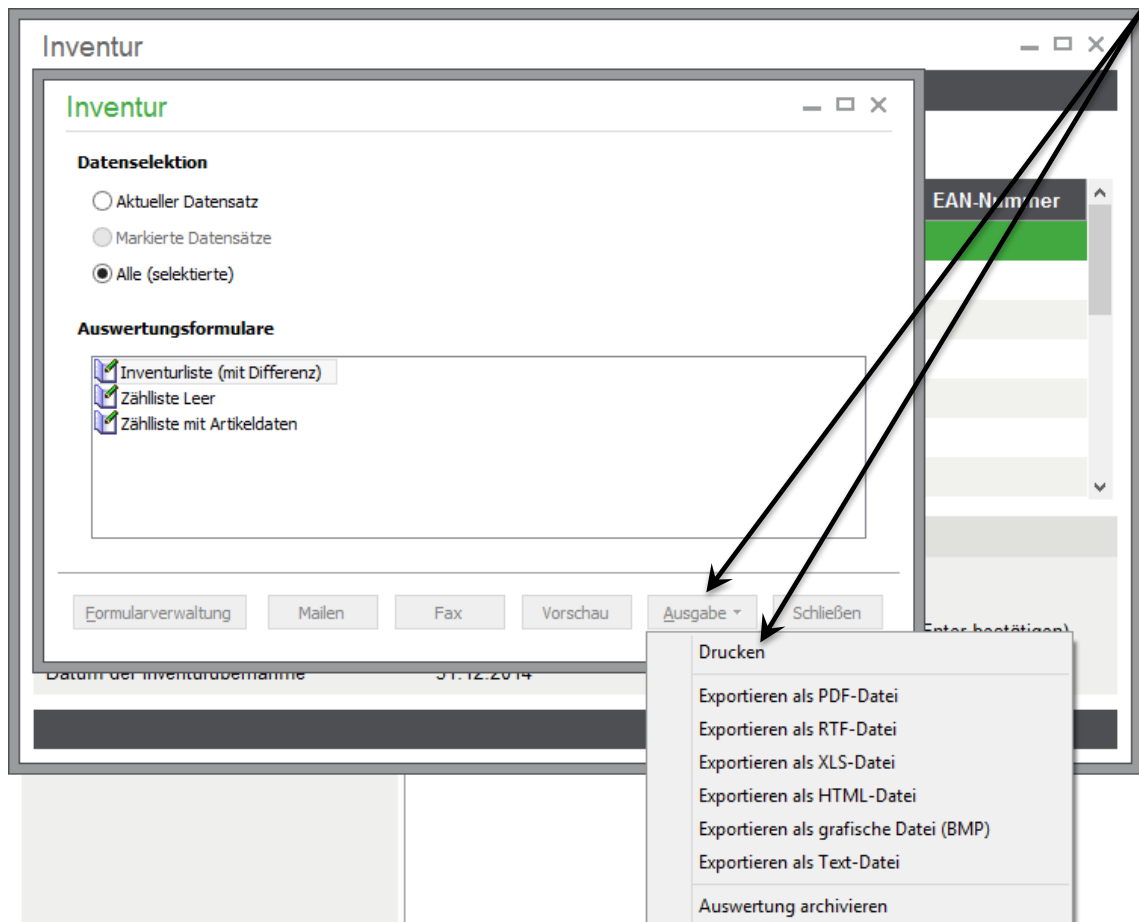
Inventur

Inventur

Datenselektion

Aktueller Datensatz

Markierte Datensätze

Alle (selektierte)

Auswertungsformulare

Inventurliste (mit Differenz)
Zählliste Leer
Zählliste mit Artikeldaten

Formularverwaltung

Mailen

Fax

Vorschau

Ausgabe

Schließen

EAN-Nu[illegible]mer

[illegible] Enter bestätigen)

Datum der Inventurübernahme

31.12.2014

Drucken

Exportieren als PDF-Datei
Exportieren als RTF-Datei
Exportieren als XLS-Datei
Exportieren als HTML-Datei
Exportieren als grafische Datei (BMP)
Exportieren als Text-Datei

Auswertung archivieren